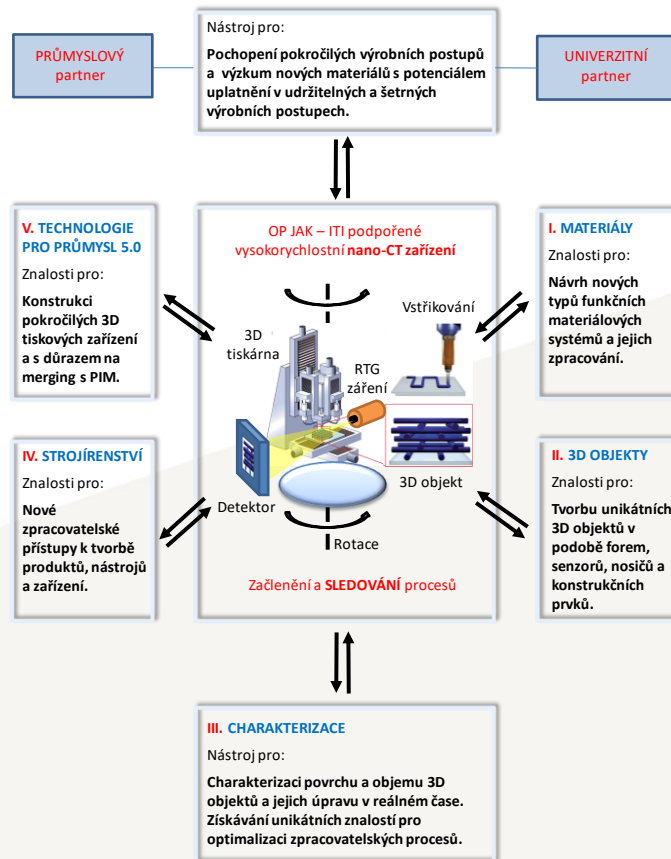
Nástroj pro:

Pochopení pokročilých výrobních postupů a výzkum nových materiálů s potenciálem uplatnění v udržitelných a šetrných výrobních postupech.

PRŮMYSLOVÝ partner

UNIVERZITNÍ partner

V. TECHNOLOGIE PRO PRŮMYSL 5.0

Znalosti pro:

Konstrukci pokročilých 3D tiskových zařízení a s důrazem na merging s PIM.

OP JAK – ITI podpořené vysokorychlostní nano-CT zařízení

3D tiskárna

Vstřikování

RTG záření

Detektor

3D objekt

Rotace

Začlenění a SLEDOVÁNÍ procesů

I. MATERIÁLY

Znalosti pro:

Návrh nových typů funkčních materiálových systémů a jejich zpracování.

IV. STROJÍRENSTVÍ

Znalosti pro:

Nové zpracovatelské přístupy k tvorbě produktů, nástrojů a zařízení.

II. 3D OBJEKTY

Znalosti pro:

Tvorbu unikátních 3D objektů v podobě forem, senzorů, nosičů a konstrukčních prvků.

III. CHARAKTERIZACE

Nástroj pro:

Charakterizaci povrchu a objemu 3D objektů a jejich úpravu v reálném čase. Získávání unikátních znalostí pro optimalizaci zpracovatelských procesů.